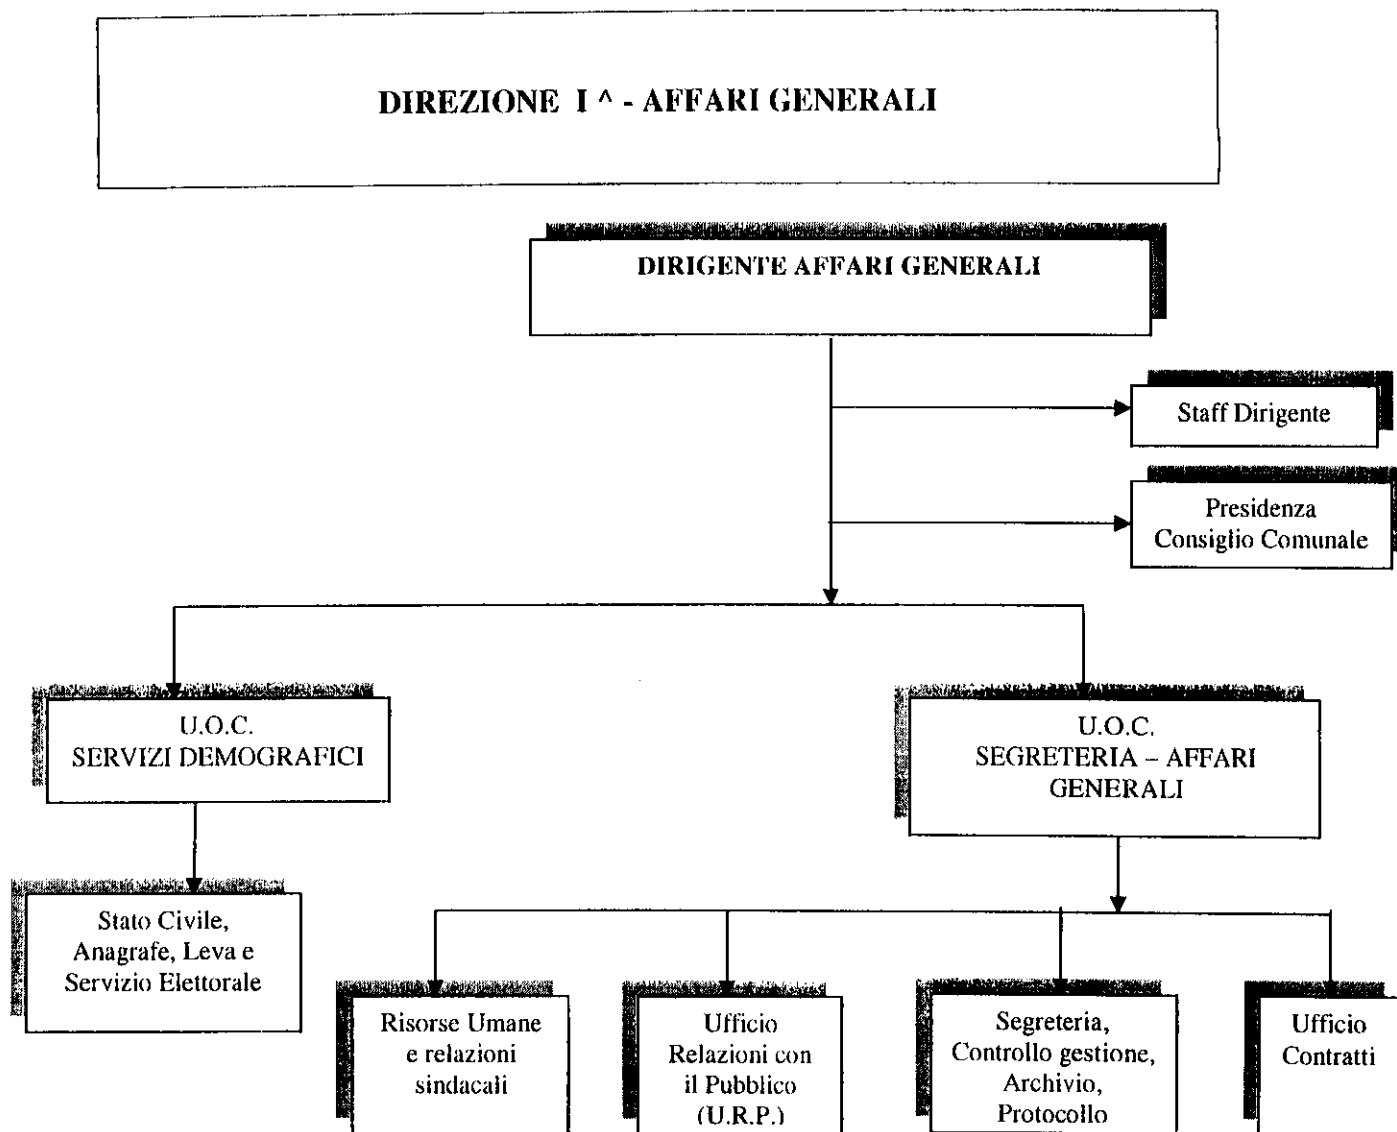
DIREZIONE I ^ - AFFARI GENERALI

DIRIGENTE AFFARI GENERALI

Staff Dirigente

Presidenza Consiglio Comunale

U.O.C. SERVIZI DEMOGRAFICI

U.O.C. SEGRETERIA – AFFARI GENERALI

Stato Civile, Anagrafe, Leva e Servizio Elettorale

Risorse Umane e relazioni sindacali

Ufficio Relazioni con il Pubblico (U.R.P.)

Segreteria, Controllo gestione, Archivio, Protocollo

Ufficio Contratti